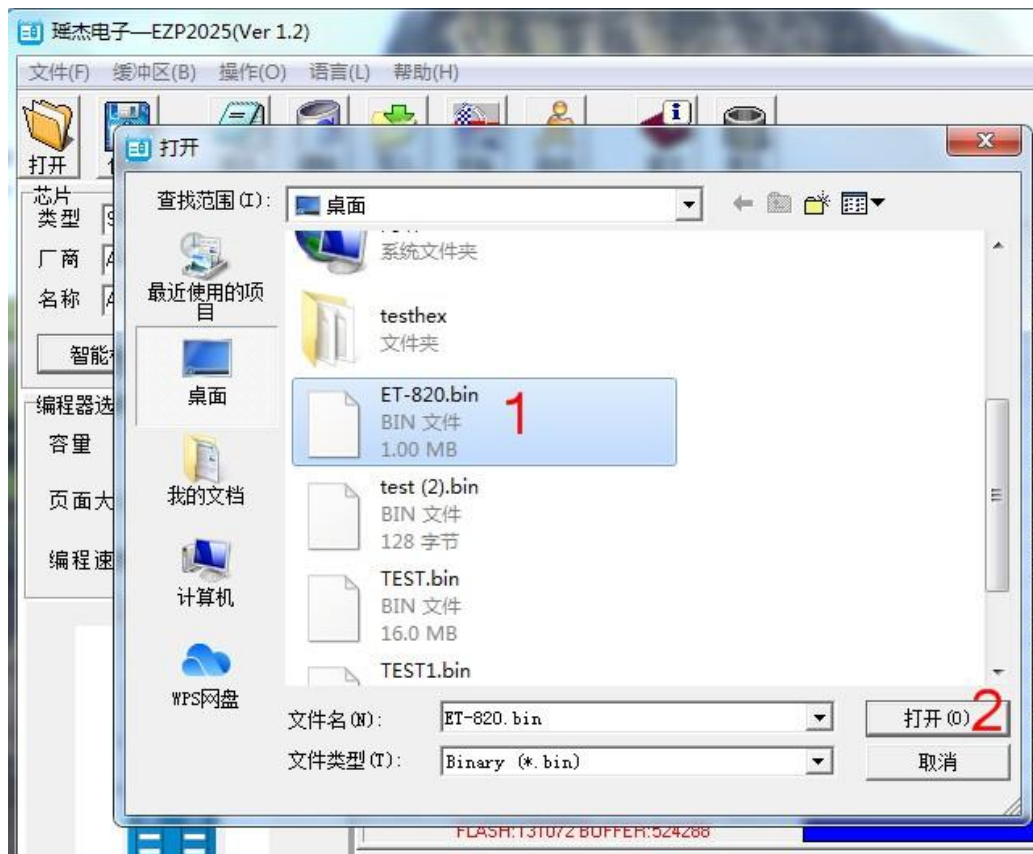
瑶杰电子—EZP2025(Ver 1.2)

文件(F) 缓冲区(B) 操作(O) 语言(L) 帮助(H)

打开

打开

芯片
类型
厂商
名称

智能

编程器选
容量
页面大
编程速

查找范围(I): 桌面

最近使用的项目
桌面
我的文档
计算机
WPS网盘

系统文件夹

testhex
文件夹

ET-820.bin
BIN 文件
1.00 MB
1

test (2).bin
BIN 文件
128 字节

TEST.bin
BIN 文件
16.0 MB

TEST1.bin

文件名(N): ET-820.bin
文件类型(T): Binary (*.bin)

打开(O) 2
取消

FLASH:131072 BUFFER:524288